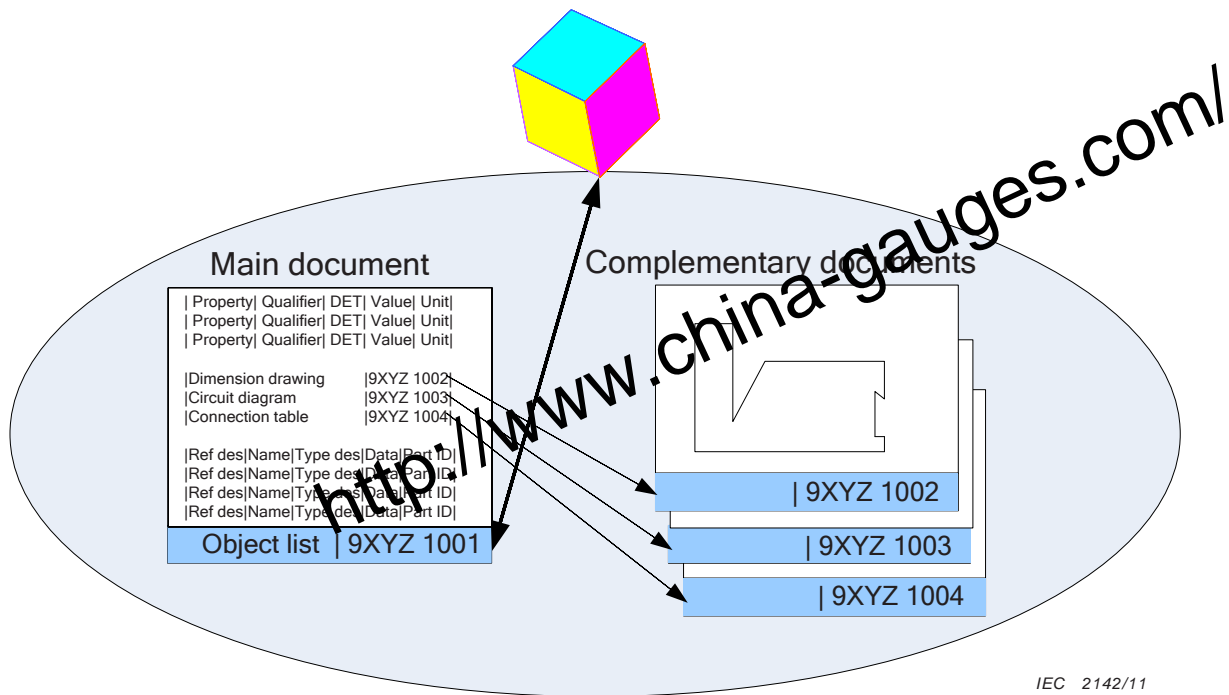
http://www.china-gauges.com/

Main document

| Property| Qualifier| DET| Value| Unit|
| Property| Qualifier| DET| Value| Unit|
| Property| Qualifier| DET| Value| Unit|

|Dimension drawing |9XYZ 1002|
|Circuit diagram |9XYZ 1003|
|Connection table |9XYZ 1004|

|Ref des|Name|Type des|Data|Part ID|
|Ref des|Name|Type des|Data|Part ID|
|Ref des|Name|Type des|Data|Part ID|
|Ref des|Name|Type des|Data|Part ID|

Object list | 9XYZ 1001

Complementary documents

| 9XYZ 1002

| 9XYZ 1003

| 9XYZ 1004

IEC 2142/11